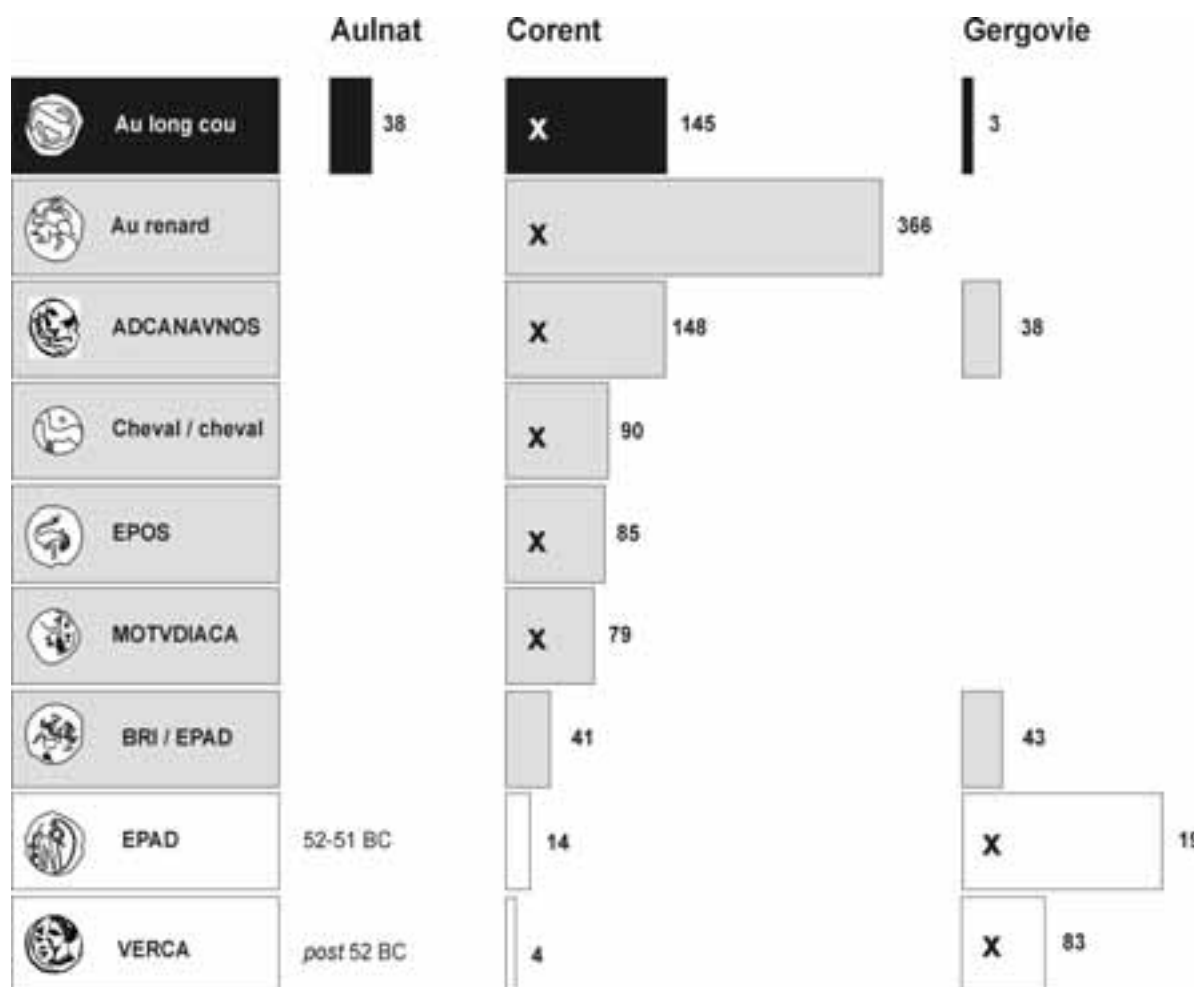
| | Aulnat | Corent | Gergovie |
|---|---|---|---|
| Au long cou | 38 | X 145 | 3 |
| Au renard | | X 366 | |
| ADCANAVNOS | | X 148 | 38 |
| Cheval / cheval | | X 90 | |
| EPOS | | X 85 | |
| MOTVDIACA | | X 79 | |
| BRI / EPAD | | 41 | 43 |
| EPAD | 52-51 BC | 14 | X 1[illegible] |
| VERCA | *post* 52 BC | 4 | X 83 |